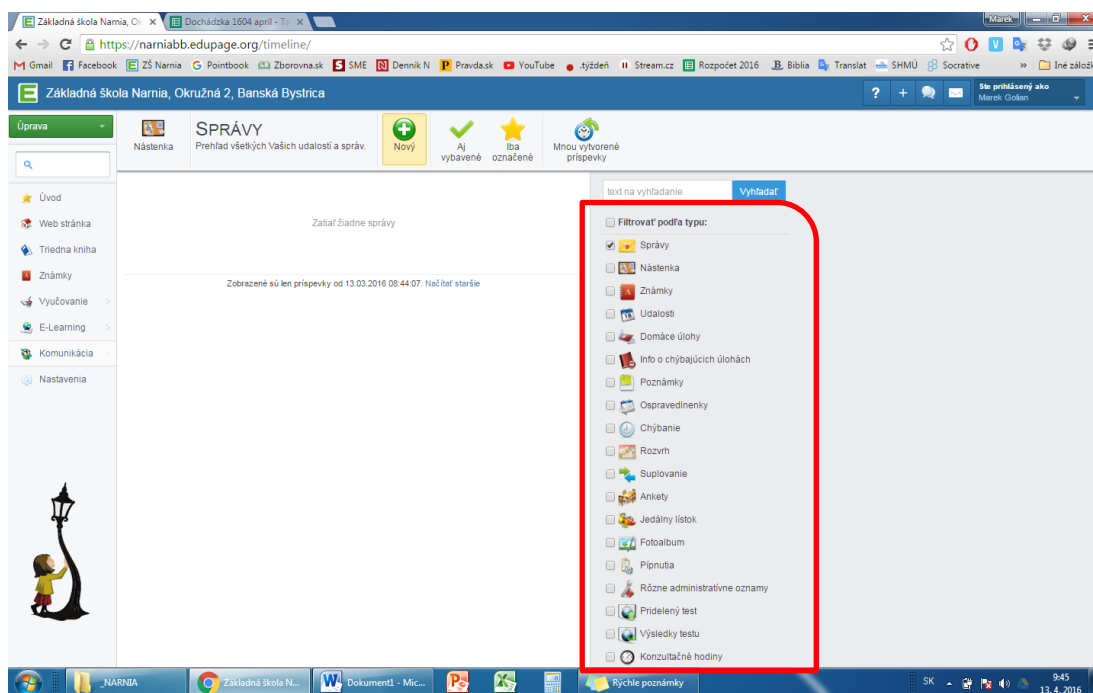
Základná škola Narnia, Ok ×
Dochádzka 1604 apríl - Ta ×
Marek
https://narniabb.edupage.org/timeline/
Gmail Facebook ZŠ Narnia Pointbook Zborovna.sk SME Denník N Pravda.sk YouTube .týždeň Stream.cz Rozpočet 2016 Biblia Translat SHMÚ Socrative » Iné záložk
Základná škola Narnia, Okružná 2, Banská Bystrica
Ste prihlásený ako
Marek Golian
Úprava
Úvod
Web stránka
Triedna kniha
Známky
Vyučovanie
E-Learning
Komunikácia
Nastavenia
Nástenka
SPRÁVY
Prehľad všetkých Vašich udalostí a správ.
Nový
Aj vybavené
Iba označené
Mnou vytvorené príspevky
text na vyhľadanie
Vyhľadať
Zatiaľ žiadne správy
Zobrazené sú len príspevky od 13.03.2016 08:44:07. Načítať staršie
Filtrovať podľa typu:
Správy
Nástenka
Známky
Udalosti
Domáce úlohy
Info o chýbajúcich úlohách
Poznámky
Ospravedlnenky
Chýbanie
Rozvrh
Suplovanie
Ankety
Jedálny lístok
Fotoalbum
Pipnutia
Rôzne administratívne oznamy
Pridelený test
Výsledky testu
Konzultačné hodiny
_NARNIA
Základná škola N...
Dokument1 - Mic...
Rýchle poznámky
SK
9:45
13. 4. 2016